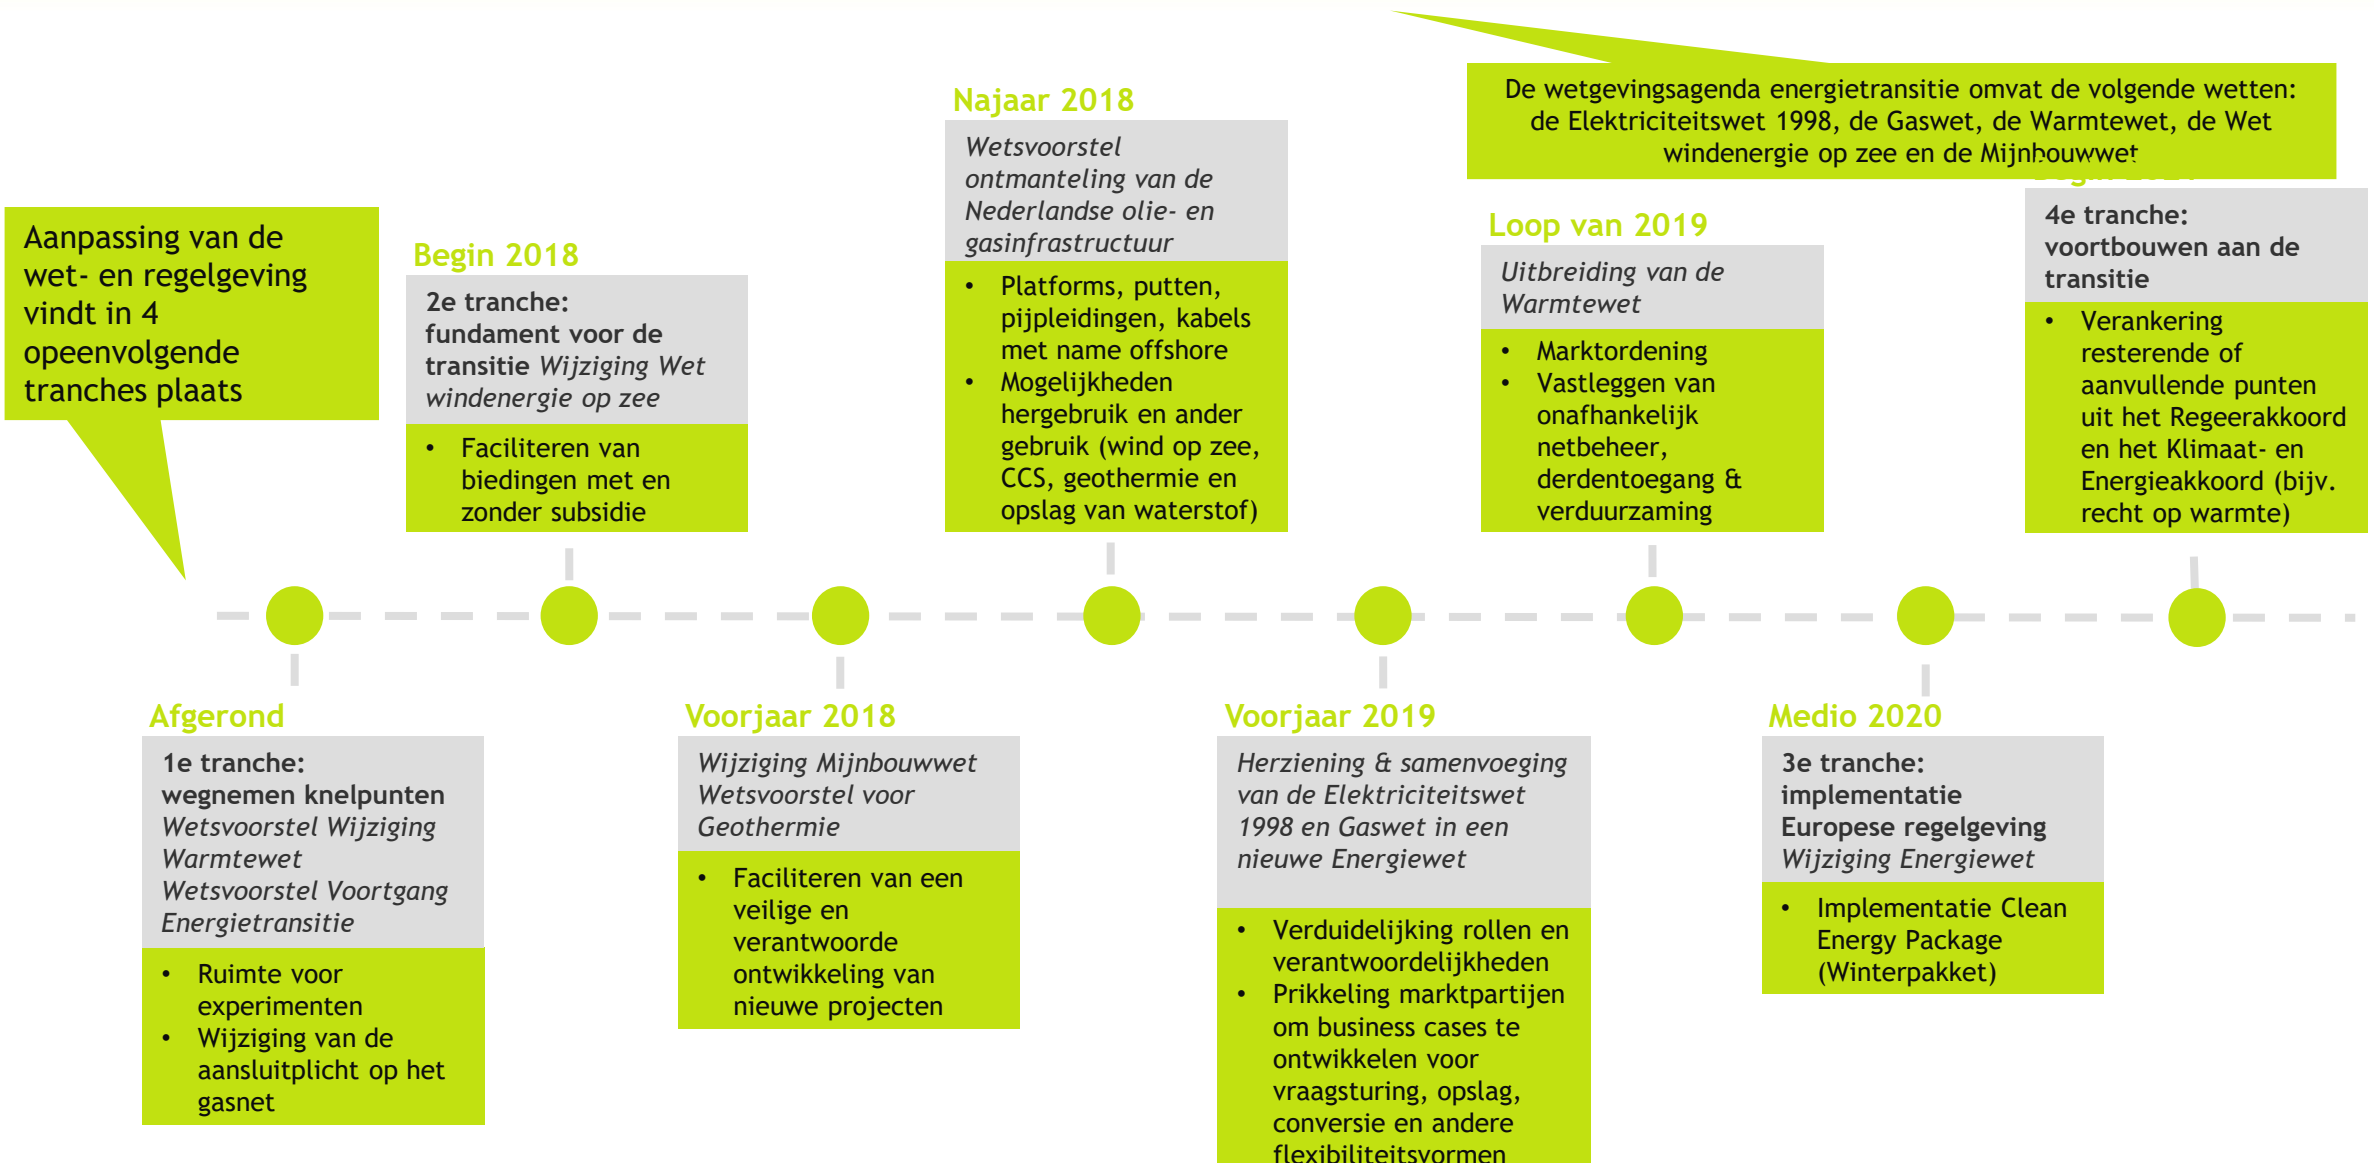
De wetgevingsagenda energietransitie omvat de volgende wetten: de Elektriciteitswet 1998, de Gaswet, de Warmtewet, de Wet windenergie op zee en de Mijnbouwwet

Aanpassing van de wet- en regelgeving vindt in 4 opeenvolgende tranches plaats

Begin 2018

2e tranche: fundament voor de transitie *Wijziging Wet windenergie op zee*

- Faciliteren van biedingen met en zonder subsidie

Najaar 2018

*Wetsvoorstel ontmanteling van de Nederlandse olie- en gasinfrastructuur*

- Platforms, putten, pijpleidingen, kabels met name offshore
- Mogelijkheden hergebruik en ander gebruik (wind op zee, CCS, geothermie en opslag van waterstof)

Loop van 2019

*Uitbreiding van de Warmtewet*

- Marktordening
- Vastleggen van onafhankelijk netbeheer, derdentoegang & verduurzaming

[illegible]

4e tranche: voortbouwen aan de transitie

- Verankering resterende of aanvullende punten uit het Regeerakkoord en het Klimaat- en Energieakkoord (bijv. recht op warmte)

Afgerond

1e tranche: wegnemen knelpunten *Wetsvoorstel Wijziging Warmtewet Wetsvoorstel Voortgang Energietransitie*

- Ruimte voor experimenten
- Wijziging van de aansluitplicht op het gasnet

Voorjaar 2018

*Wijziging Mijnbouwwet Wetsvoorstel voor Geothermie*

- Faciliteren van een veilige en verantwoorde ontwikkeling van nieuwe projecten

Voorjaar 2019

*Herziening & samenvoeging van de Elektriciteitswet 1998 en Gaswet in een nieuwe Energiewet*

- Verduidelijking rollen en verantwoordelijkheden
- Prikkeling marktpartijen om business cases te ontwikkelen voor vraagsturing, opslag, conversie en andere flexibiliteitsvormen

Medio 2020

3e tranche: implementatie Europese regelgeving *Wijziging Energiewet*

- Implementatie Clean Energy Package (Winterpakket)